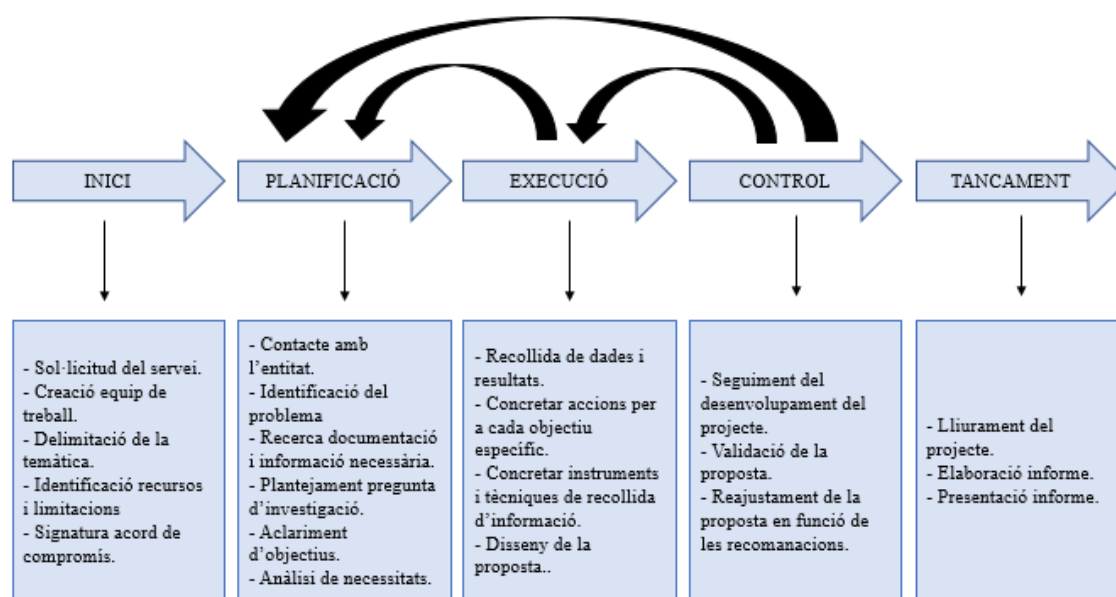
INICI

PLANIFICACIÓ

EXECUCIÓ

CONTROL

TANCAMENT

- Sol·licitud del servei.
- Creació equip de treball.
- Delimitació de la temàtica.
- Identificació recursos i limitacions
- Signatura acord de compromís.

- Contacte amb l'entitat.
- Identificació del problema
- Recerca documentació i informació necessària.
- Plantejament pregunta d'investigació.
- Aclariment d'objectius.
- Anàlisi de necessitats.

- Recollida de dades i resultats.
- Concretar accions per a cada objectiu específic.
- Concretar instruments i tècniques de recollida d'informació.
- Disseny de la proposta..

- Seguiment del desenvolupament del projecte.
- Validació de la proposta.
- Reajustament de la proposta en funció de les recomanacions.

- Lliurament del projecte.
- Elaboració informe.
- Presentació informe.